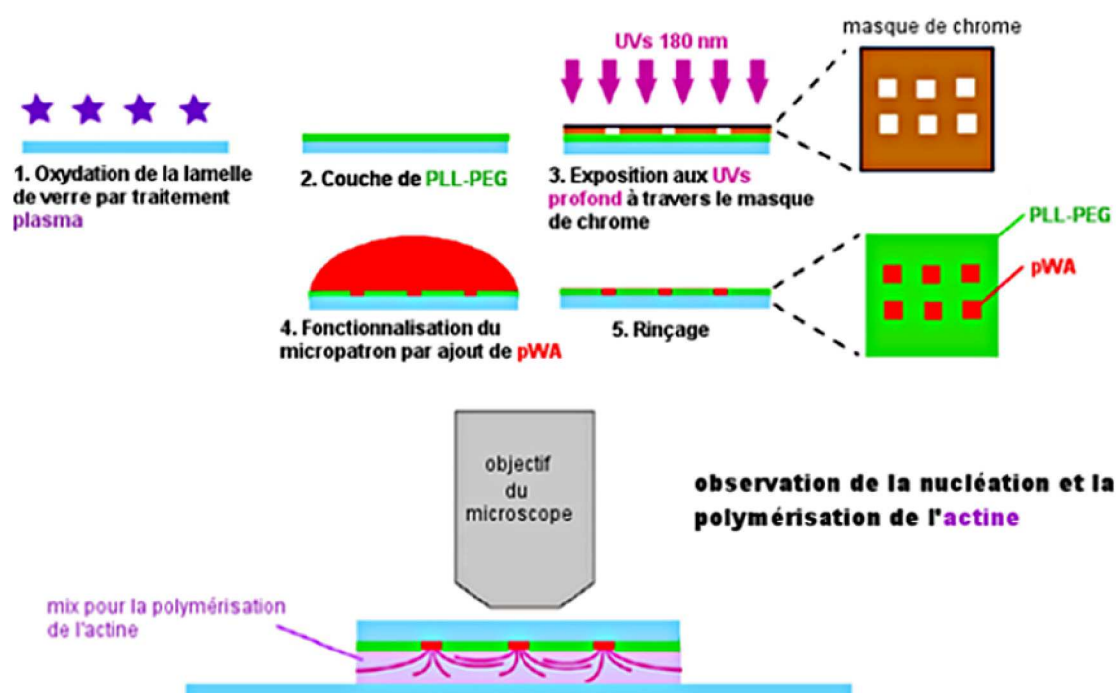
UVs 180 nm

masque de chrome

1. Oxydation de la lamelle de verre par traitement plasma

2. Couche de PLL-PEG

3. Exposition aux UVs profond à travers le masque de chrome

PLL-PEG

pWA

4. Fonctionnalisation du micropatron par ajout de pWA

5. Rinçage

objectif du microscope

observation de la nucléation et la polymérisation de l'actine

mix pour la polymérisation de l'actine